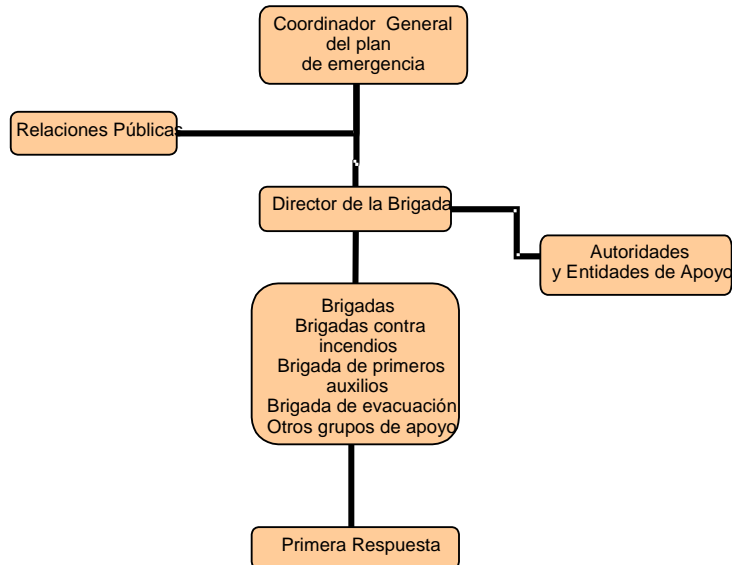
Coordinador General del plan de emergencia

Relaciones Públicas

Director de la Brigada

Autoridades y Entidades de Apoyo

Brigadas
Brigadas contra incendios
Brigada de primeros auxilios
Brigada de evacuación
Otros grupos de apoyo

Primera Respuesta